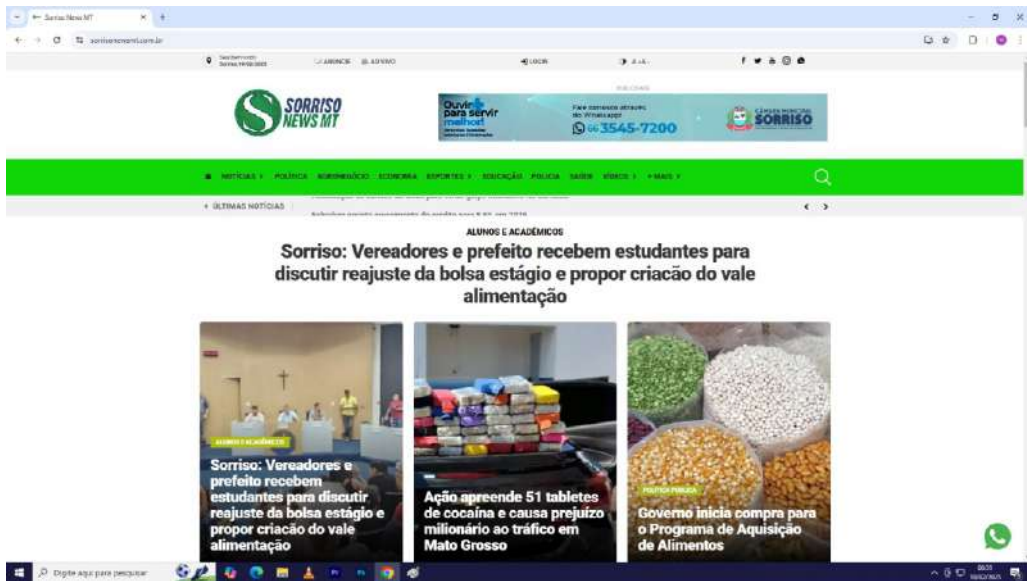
Sorriso News MT
sorrisonewsmt.com.br

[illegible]

ANUNCIE ASSINE LOGIN A A+

SORRISO NEWS MT

Ouvir para servir melhor!
Fale conosco através do WhatsApp
66 3545-7200
CÂMARA MUNICIPAL SORRISO

NOTÍCIAS POLÍTICA AGRONEGÓCIO ECONOMIA ESPORTES EDUCAÇÃO POLÍCIA SAÚDE VÍDEOS + MAIS

ÚLTIMAS NOTÍCIAS

ALUNOS E ACADÊMICOS

Sorriso: Vereadores e prefeito recebem estudantes para discutir reajuste da bolsa estágio e propor criação do vale alimentação

ALUNOS E ACADÊMICOS
Sorriso: Vereadores e prefeito recebem estudantes para discutir reajuste da bolsa estágio e propor criação do vale alimentação

Ação apreende 51 tabletes de cocaína e causa prejuízo milionário ao tráfico em Mato Grosso

POLÍTICA PÚBLICA
Governo inicia compra para o Programa de Aquisição de Alimentos

Digite aqui para pesquisar